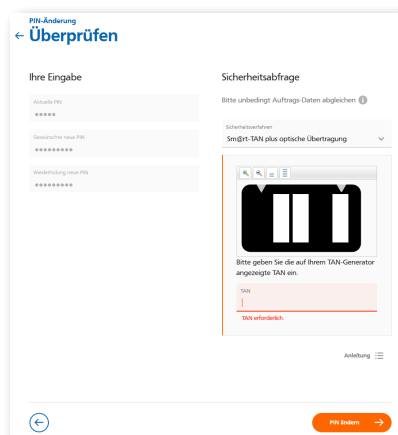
PIN-Änderung
← Überprüfen

Ihre Eingabe

Aktuelle PIN
•••••

Gewünschte neue PIN
•••••••••

Wiederholung neue PIN
•••••••••

Sicherheitsabfrage

Bitte unbedingt Auftrags-Daten abgleichen

Sicherheitsverfahren
Sm@rt-TAN plus optische Übertragung

Bitte geben Sie die auf Ihrem TAN-Generator angezeigte TAN ein.

TAN

TAN erforderlich.

Anleitung

PIN ändern